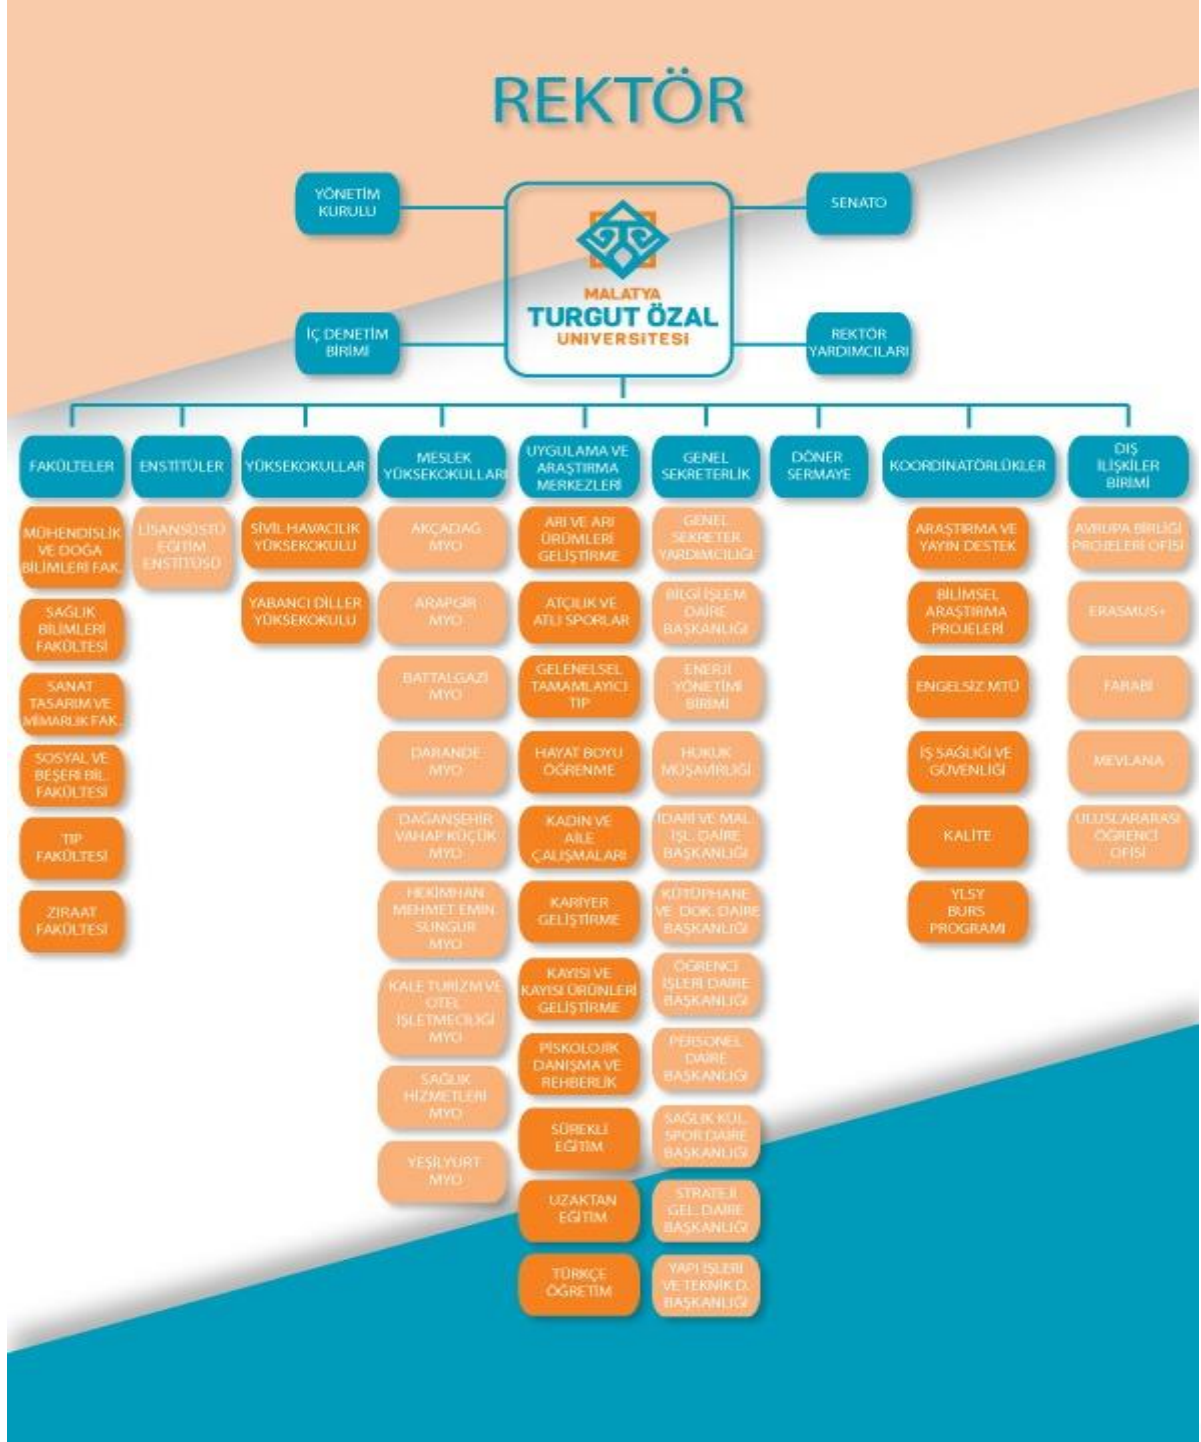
REKTÖR

YÖNETİM KURULU

SENATO

MALATYA TURGUT ÖZAL ÜNİVERSİTESİ

İÇ DENETİM BİRİMİ

REKTÖR YARDIMCILARI

FAKÜLTELER

MÜHENDİSLİK VE DOĞA BİLİMLERİ FAK.

SAĞLIK BİLİMLERİ FAKÜLTESİ

SANAT TASARIM VE MİMARLIK FAK.

SOSYAL VE BEŞERİ BİL. FAKÜLTESİ

TIP FAKÜLTESİ

ZİRAAT FAKÜLTESİ

ENSTİTÜLER

LİSANSÜSTÜ EĞİTİM ENSTİTÜSÜ

YÜKSEKOKULLAR

SİVİL HAVACILIK YÜKSEKOKULU

YABANCI DİLLER YÜKSEKOKULU

MESLEK YÜKSEKOKULLARI

AKÇADAĞ MYO

ARAPGİR MYO

BATTALGAZİ MYO

DARENDE MYO

DOĞANŞEHİR VAHAP KÜÇÜK MYO

HEKİMHAN MEHMET EMİN SUNGUR MYO

KALE TURİZM VE OTEL İŞLETMECİLİĞİ MYO

SAĞLIK HİZMETLERİ MYO

YEŞİLYURT MYO

UYGULAMA VE ARAŞTIRMA MERKEZLERİ

ARI VE ARI ÜRÜNLERİ GELİŞTİRME

ATÇILIK VE ATLI SPORLAR

GELENEKSEL TAMAMLAYICI TIP

HAYAT BOYU ÖĞRENME

KADIN VE AİLE ÇALIŞMALARI

KARİYER GELİŞTİRME

KAYISI VE KAYISI ÜRÜNLERİ GELİŞTİRME

PSİKOLOJİK DANIŞMA VE REHBERLİK

SÜREKLİ EĞİTİM

UZAKTAN EĞİTİM

TÜRKÇE ÖĞRETİM

GENEL SEKRETERLİK

GENEL SEKRETER YARDIMCILIĞI

BİLGİ İŞLEM DAİRE BAŞKANLIĞI

ENERJİ YÖNETİMİ BİRİMİ

HUKUK MÜŞAVİRLİĞİ

İDARİ VE MALİ İŞL. DAİRE BAŞKANLIĞI

KÜTÜPHANE VE DOK. DAİRE BAŞKANLIĞI

ÖĞRENCİ İŞLERİ DAİRE BAŞKANLIĞI

PERSONEL DAİRE BAŞKANLIĞI

SAĞLIK KÜL. SPOR DAİRE BAŞKANLIĞI

STRATEJİ GEL. DAİRE BAŞKANLIĞI

YAPI İŞLERİ VE TEKNİK D. BAŞKANLIĞI

DÖNER SERMAYE

KOORDİNATÖRLÜKLER

ARAŞTIRMA VE YAYIN DESTEK

BİLİMSEL ARAŞTIRMA PROJELERİ

ENGELSİZ MTÜ

İŞ SAĞLIĞI VE GÜVENLİĞİ

KALİTE

YLSY BURS PROGRAMI

DIŞ İLİŞKİLER BİRİMİ

AVRUPA BİRLİĞİ PROJELERİ OFİSİ

ERASMUS+

FARABİ

MEVLANA

ULUSLARARASI ÖĞRENCİ OFİSİ